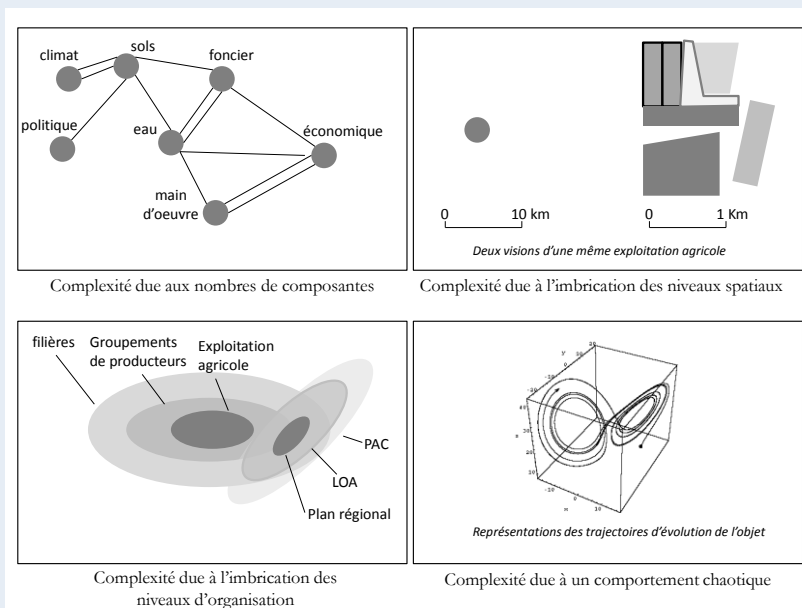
climat
sols
foncier
politique
eau
économique
main d'oeuvre

Complexité due aux nombres de composantes

0
10 km
0
1 Km

Deux visions d'une même exploitation agricole

Complexité due à l'imbrication des niveaux spatiaux

filières
Groupements de producteurs
Exploitation agricole
PAC
LOA
Plan régional

Complexité due à l'imbrication des niveaux d'organisation

Représentations des trajectoires d'évolution de l'objet

Complexité due à un comportement chaotique